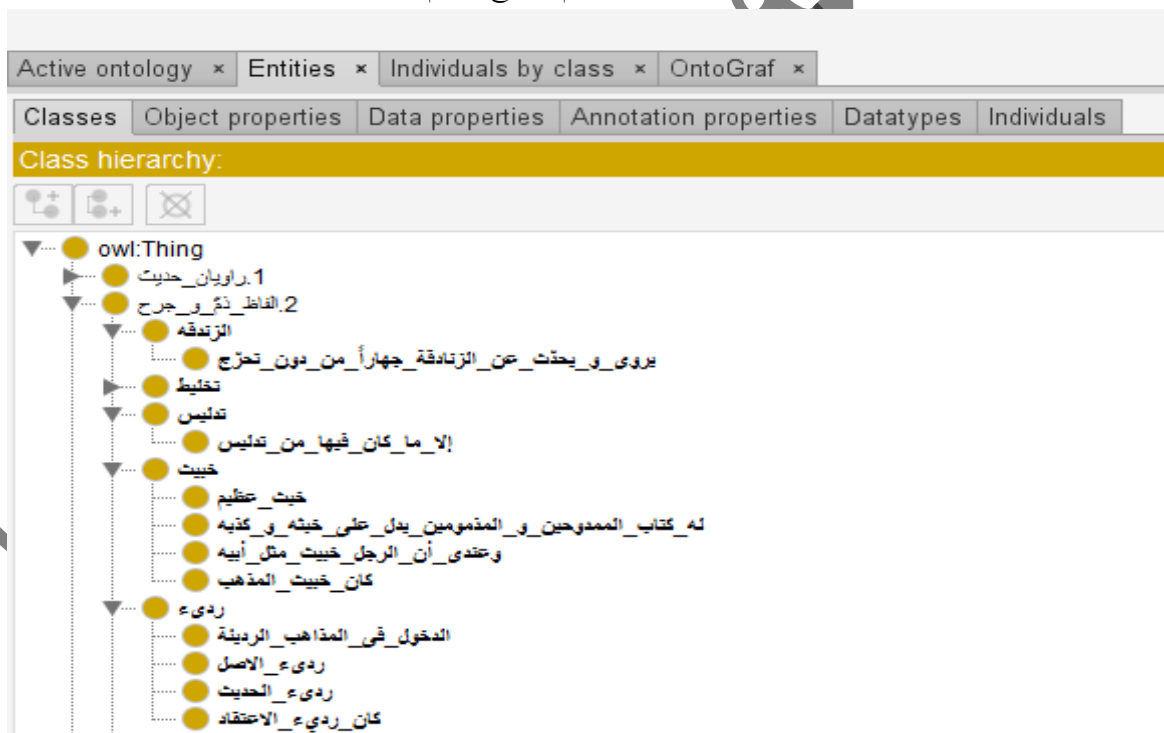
Active ontology × Entities × Individuals by class × OntoGraf ×

Classes | Object properties | Data properties | Annotation properties | Datatypes | Individuals

Class hierarchy:

owl:Thing
1.راویان_حدیث
2.الفاظ_ذمّ_و_جرح
الزندقه
یروی_و_یحدّث_عن_الزنادقة_جهاراً_من_دون_تحرّج
تخلیط
تدلیس
إلا_ما_کان_فیها_من_تدلیس
خبیث
خبیث_عظیم
له_کتاب_الممدوحین_و_المذمومین_یدل_علی_خبثه_و_کذبه
وعندی_أن_الرجل_خبیث_مثل_أبیه
کان_خبیث_المذهب
ردیء
الدخول_فی_المذاهب_الردیئة
ردیء_الاصل
ردیء_الحدیث
کان_ردیء_الاعتقاد